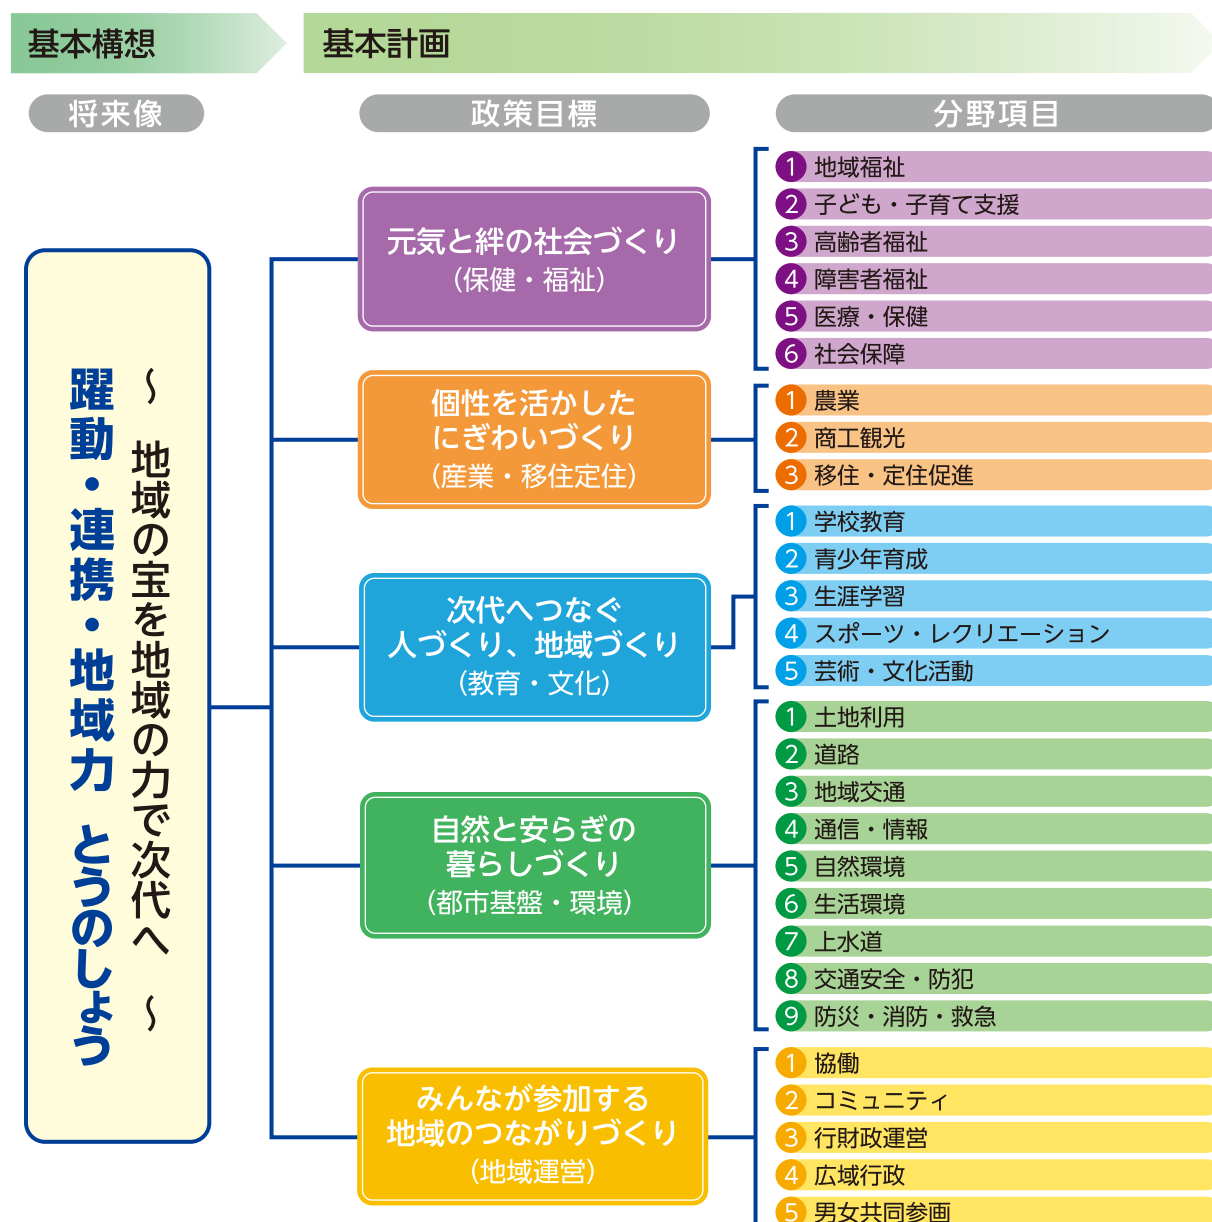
基本構想

基本計画

将来像

政策目標

分野項目

～ 地域の宝を地域の力で次代へ ～

躍動・連携・地域力 とうのしょう

元気と絆の社会づくり
（保健・福祉）

1 地域福祉
2 子ども・子育て支援
3 高齢者福祉
4 障害者福祉
5 医療・保健
6 社会保障

個性を活かした
にぎわいづくり
（産業・移住定住）

1 農業
2 商工観光
3 移住・定住促進

次代へつなぐ
人づくり、地域づくり
（教育・文化）

1 学校教育
2 青少年育成
3 生涯学習
4 スポーツ・レクリエーション
5 芸術・文化活動

自然と安らぎの
暮らしづくり
（都市基盤・環境）

1 土地利用
2 道路
3 地域交通
4 通信・情報
5 自然環境
6 生活環境
7 上水道
8 交通安全・防犯
9 防災・消防・救急

みんなが参加する
地域のつながりづくり
（地域運営）

1 協働
2 コミュニティ
3 行財政運営
4 広域行政
5 男女共同参画